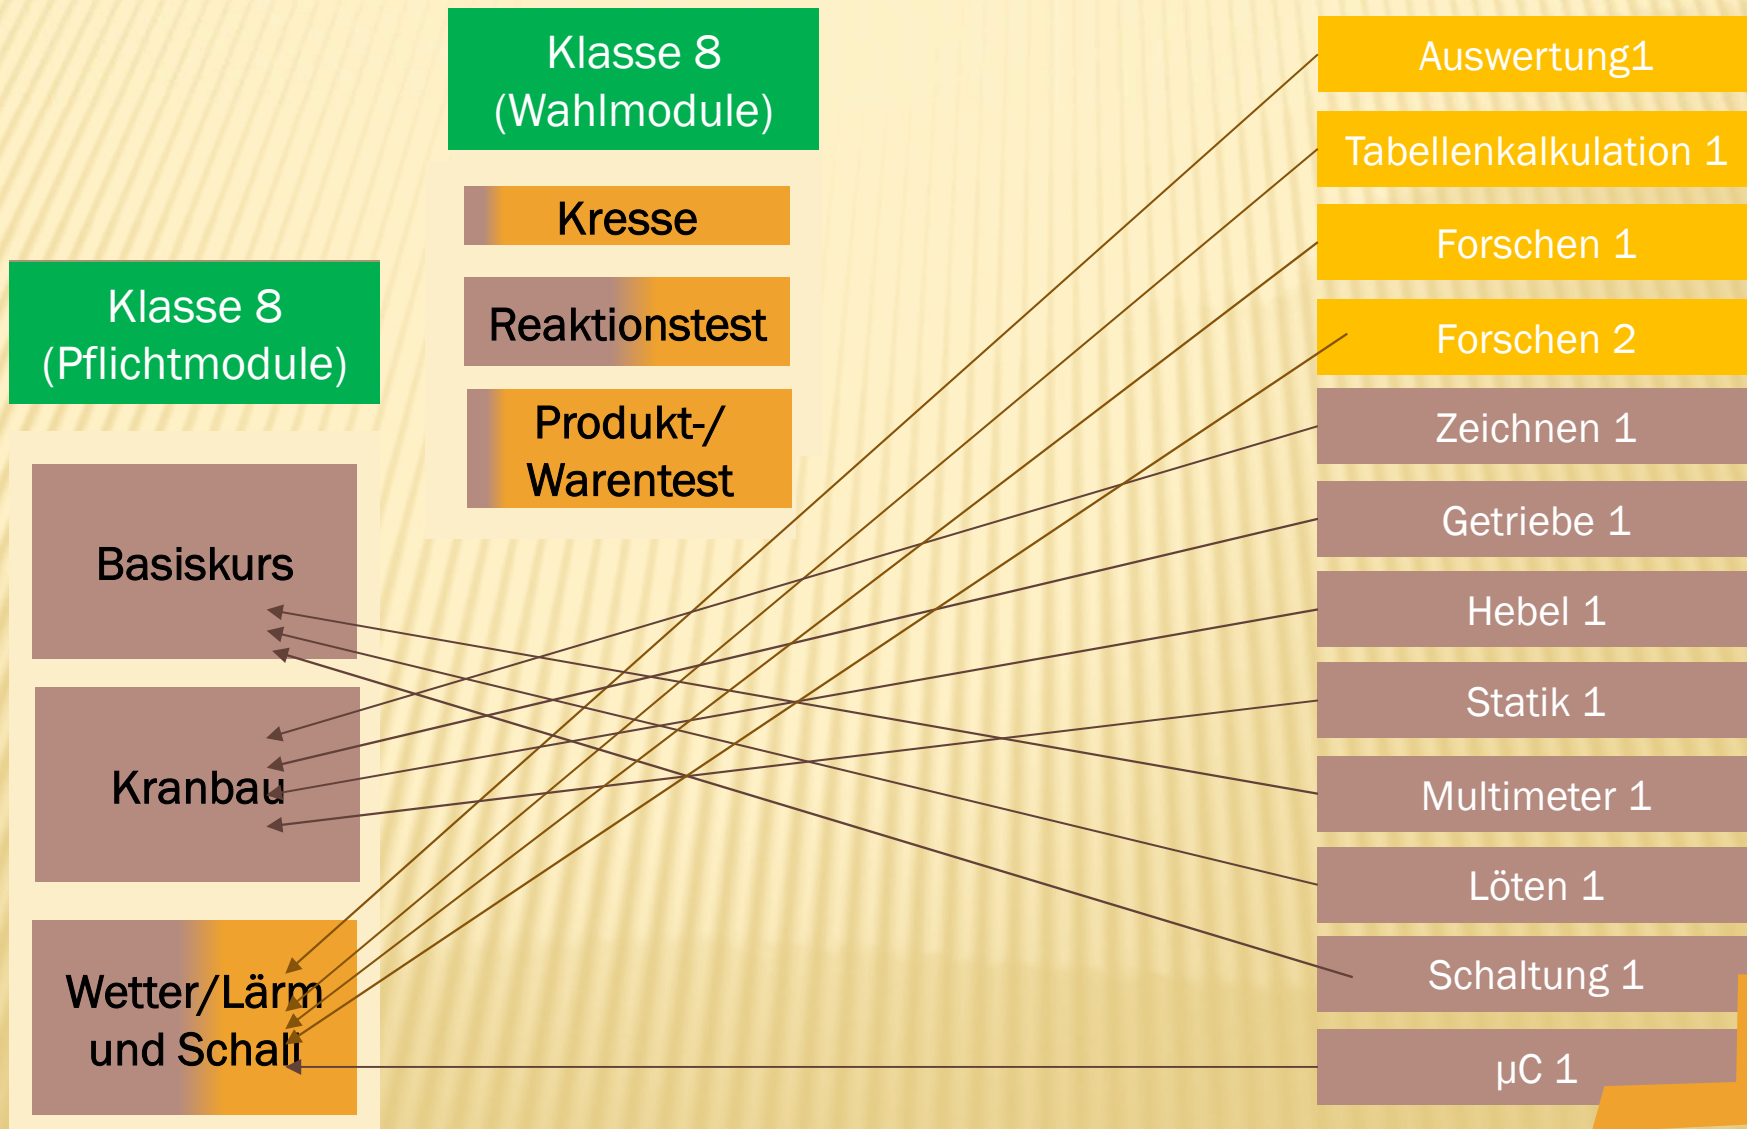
Klasse 8 (Wahlmodule)

Kresse

Reaktionstest

Produkt-/ Warentest

Klasse 8 (Pflichtmodule)

Basiskurs

Kranbau

Wetter/Lärm und Schall

Auswertung1

Tabellenkalkulation 1

Forschen 1

Forschen 2

Zeichnen 1

Getriebe 1

Hebel 1

Statik 1

Multimeter 1

Löten 1

Schaltung 1

µC 1